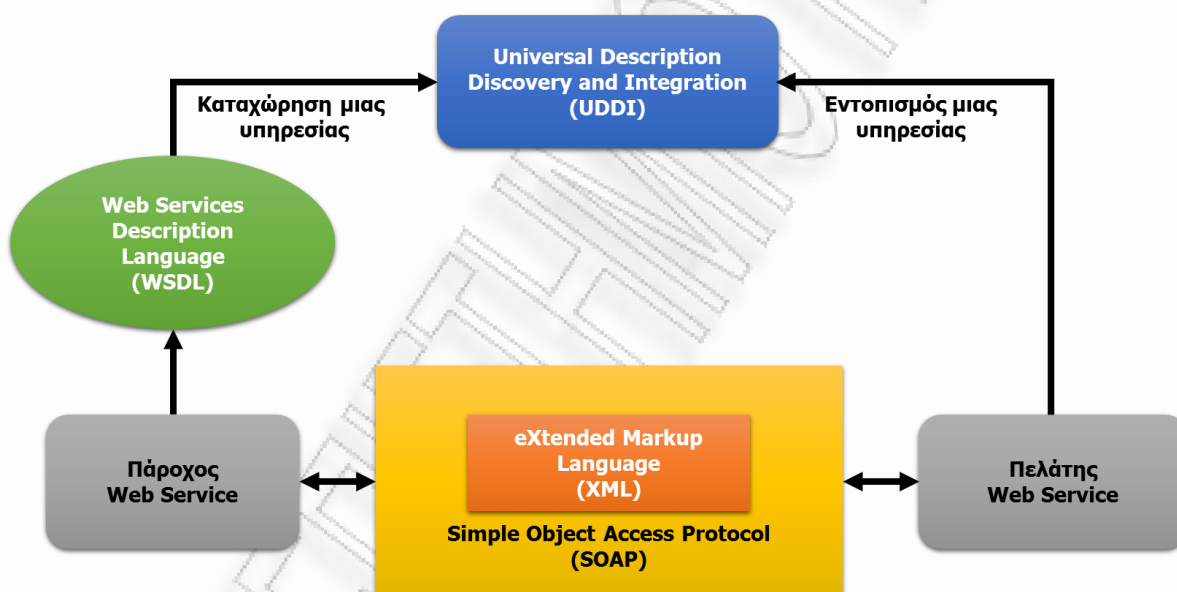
Universal Description Discovery and Integration (UDDI)

Καταχώρηση μιας υπηρεσίας

Εντοπισμός μιας υπηρεσίας

Web Services Description Language (WSDL)

Πάροχος Web Service

eXtended Markup Language (XML)

Simple Object Access Protocol (SOAP)

Πελάτης Web Service